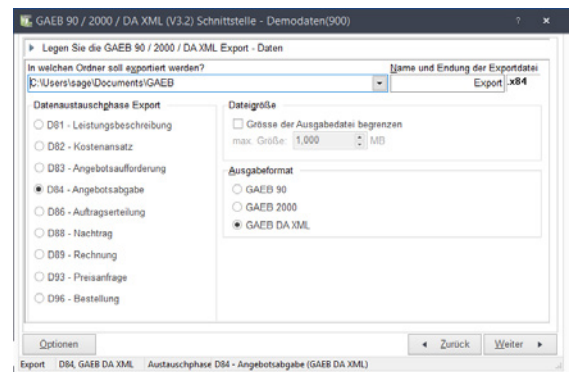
GAEB 90 / 2000 / DA XML (V3.2) Schnittstelle - Demodaten(900)

? ×

▶ Legen Sie die GAEB 90 / 2000 / DA XML Export - Daten

In welchen Ordner soll exportiert werden?

C:\Users\sage\Documents\GAEB

Name und Endung der Exportdatei

Export .x84

Datenaustauschphase Export

D81 - Leistungsbeschreibung

D82 - Kostenansatz

D83 - Angebotsaufforderung

D84 - Angebotsabgabe

D86 - Auftragserteilung

D88 - Nachtrag

D89 - Rechnung

D93 - Preisanfrage

D96 - Bestellung

Dateigröße

Grösse der Ausgabedatei begrenzen

max. Größe: 1,000 MB

Ausgabeformat

GAEB 90

GAEB 2000

GAEB DA XML

Optionen

◄ Zurück

Weiter ►

Export | D84, GAEB DA XML | Austauschphase D84 - Angebotsabgabe (GAEB DA XML)